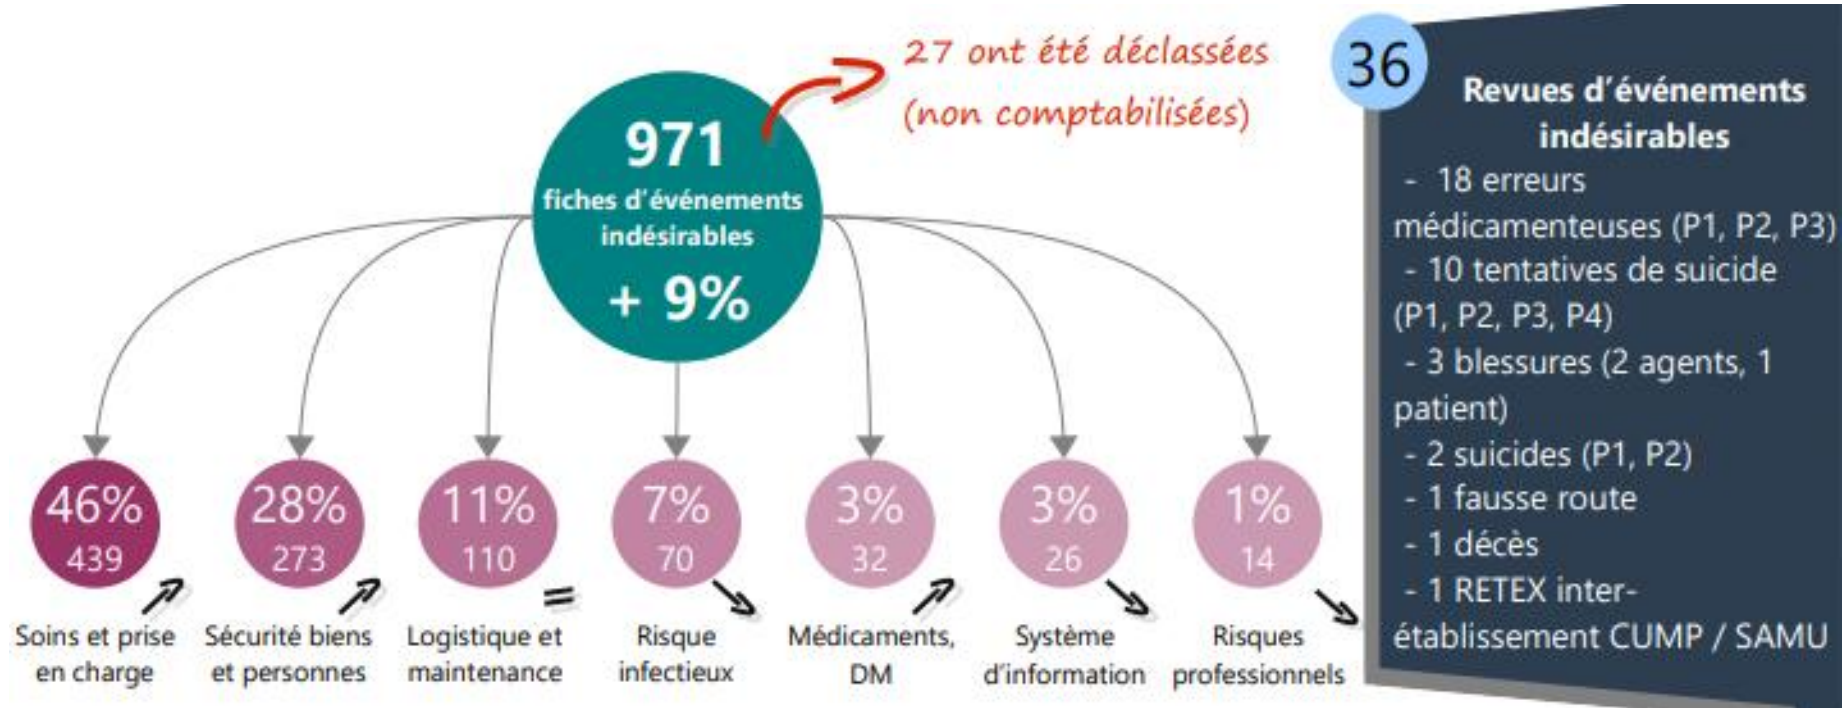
971
fiches d'événements indésirables
+ 9%

27 ont été déclassées (non comptabilisées)

46%
439
Soins et prise en charge

28%
273
Sécurité biens et personnes

11%
110
=
Logistique et maintenance

7%
70
Risque infectieux

3%
32
Médicaments, DM

3%
26
Système d'information

1%
14
Risques professionnels

36
Revues d'événements indésirables
- 18 erreurs médicamenteuses (P1, P2, P3)
- 10 tentatives de suicide (P1, P2, P3, P4)
- 3 blessures (2 agents, 1 patient)
- 2 suicides (P1, P2)
- 1 fausse route
- 1 décès
- 1 RETEX inter-établissement CUMP / SAMU